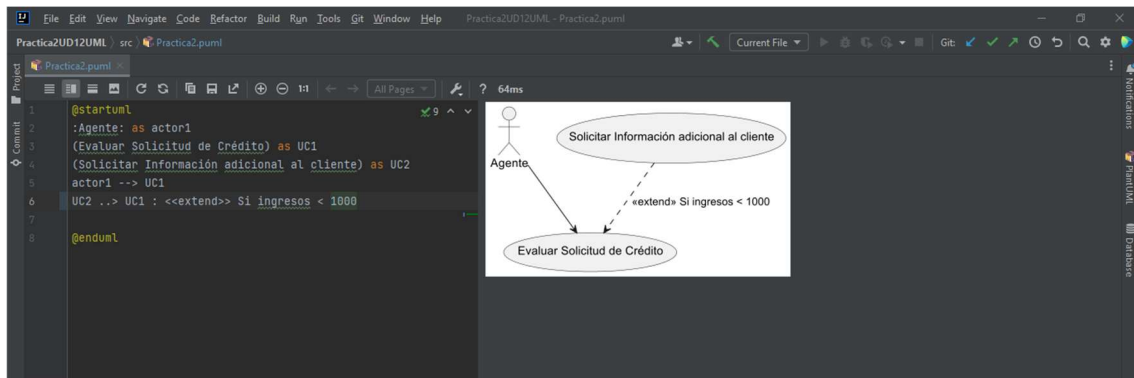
File Edit View Navigate Code Refactor Build Run Tools Git Window Help Practica2UD12UML - Practica2.puml

Practica2UD12UML 〉 src 〉 Practica2.puml

Current File ▾ Git: 

Project

Commit

Practica2.puml ×

1:1 All Pages ▾ ? 64ms

✓9 ^ ˅

1 @startuml
2 :Agente: as actor1
3 (Evaluar Solicitud de Crédito) as UC1
4 (Solicitar Información adicional al cliente) as UC2
5 actor1 --> UC1
6 UC2 ..> UC1 : <<extend>> Si ingresos < 1000
7
8 @enduml

Agente

Solicitar Información adicional al cliente

«extend» Si ingresos < 1000

Evaluar Solicitud de Crédito

Notifications

PlantUML

Database